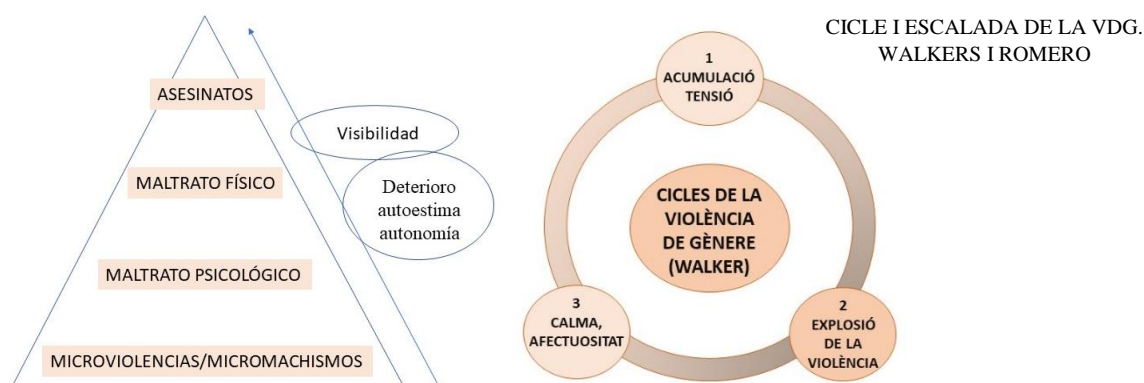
CICLE I ESCALADA DE LA VDG. WALKERS I ROMERO

ASESINATOS

Visibilidad

MALTRATO FÍSICO

Deterioro autoestima autonomía

MALTRATO PSICOLÓGICO

MICROVIOLENCIAS/MICROMACHISMOS

1 ACUMULACIÓ TENSIÓ

CICLES DE LA VIOLÈNCIA DE GÈNERE (WALKER)

2 EXPLOSIÓ DE LA VIOLÈNCIA

3 CALMA, AFECTUOSITAT